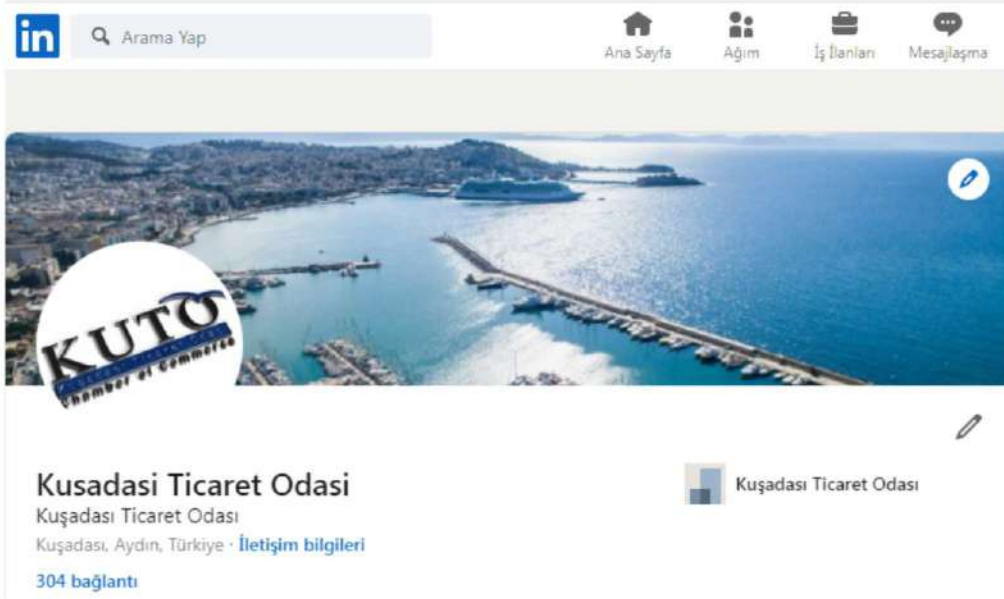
in

Arama Yap

Ana Sayfa

Ağım

İş İlanları

Mesajlaşma

KUTO
Chamber of Commerce

Kusadasi Ticaret Odasi
Kuşadası Ticaret Odası
Kuşadası, Aydın, Türkiye · İletişim bilgileri
304 bağlantı

Kuşadası Ticaret Odası